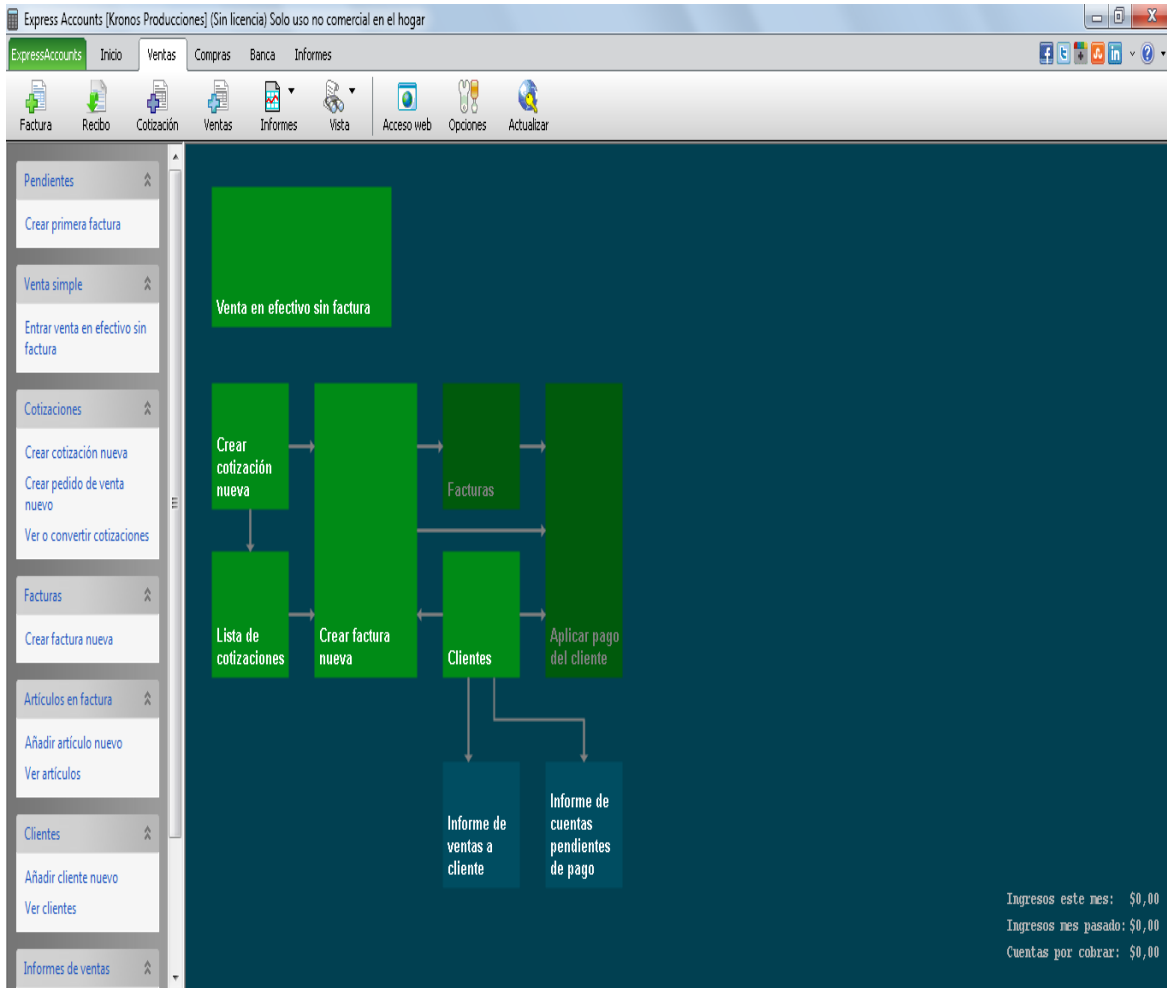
Express Accounts [Kronos Producciones] (Sin licencia) Solo uso no comercial en el hogar

ExpressAccounts Inicio Ventas Compras Banca Informes

Factura Recibo Cotización Ventas Informes Vista Acceso web Opciones Actualizar

Pendientes
Crear primera factura

Venta simple
Entrar venta en efectivo sin factura

Cotizaciones
Crear cotización nueva
Crear pedido de venta nuevo
Ver o convertir cotizaciones

Facturas
Crear factura nueva

Artículos en factura
Añadir artículo nuevo
Ver artículos

Clientes
Añadir cliente nuevo
Ver clientes

Informes de ventas

Venta en efectivo sin factura

Crear cotización nueva

Facturas

Lista de cotizaciones

Crear factura nueva

Clientes

Aplicar pago del cliente

Informe de ventas a cliente

Informe de cuentas pendientes de pago

Ingresos este mes: $0,00
Ingresos mes pasado: $0,00
Cuentas por cobrar: $0,00